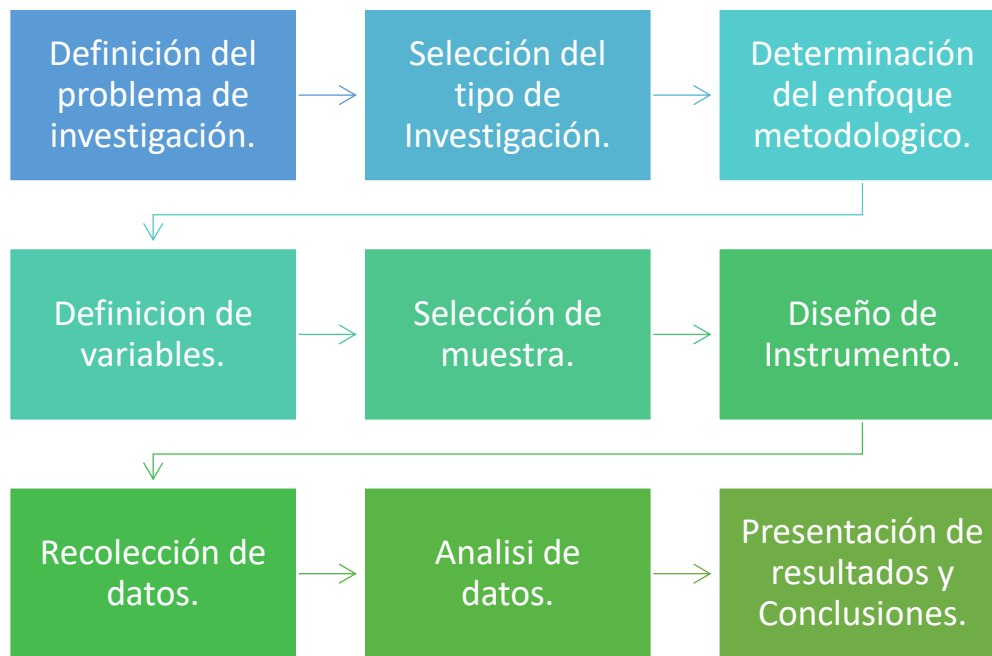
Definición del problema de investigación.

Selección del tipo de Investigación.

Determinación del enfoque metodologico.

Definicion de variables.

Selección de muestra.

Diseño de Instrumento.

Recolección de datos.

Analisi de datos.

Presentación de resultados y Conclusiones.